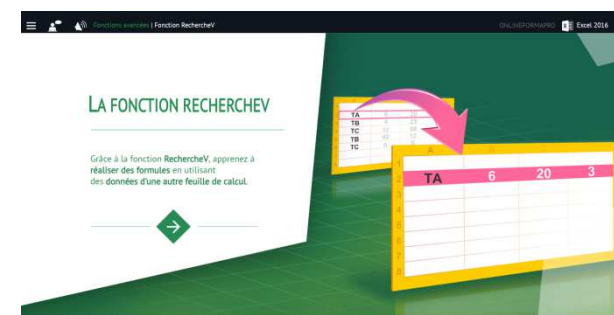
Fonctions avancées | Fonction RechercheV

ONLINEFORMAPRO Excel 2016

LA FONCTION RECHERCHEV

Grâce à la fonction RechercheV, apprenez à réaliser des formules en utilisant des données d'une autre feuille de calcul.

TA
TB
TC
TB
TC

| | A | B | C | D |
|---|---|---|---|---|
| 1 | | | | |
| 2 | TA | 6 | 20 | 3 |
| 3 | | | | |
| 4 | | | | |
| 5 | | | | |
| 6 | | | | |
| 7 | | | | |
| 8 | | | | |